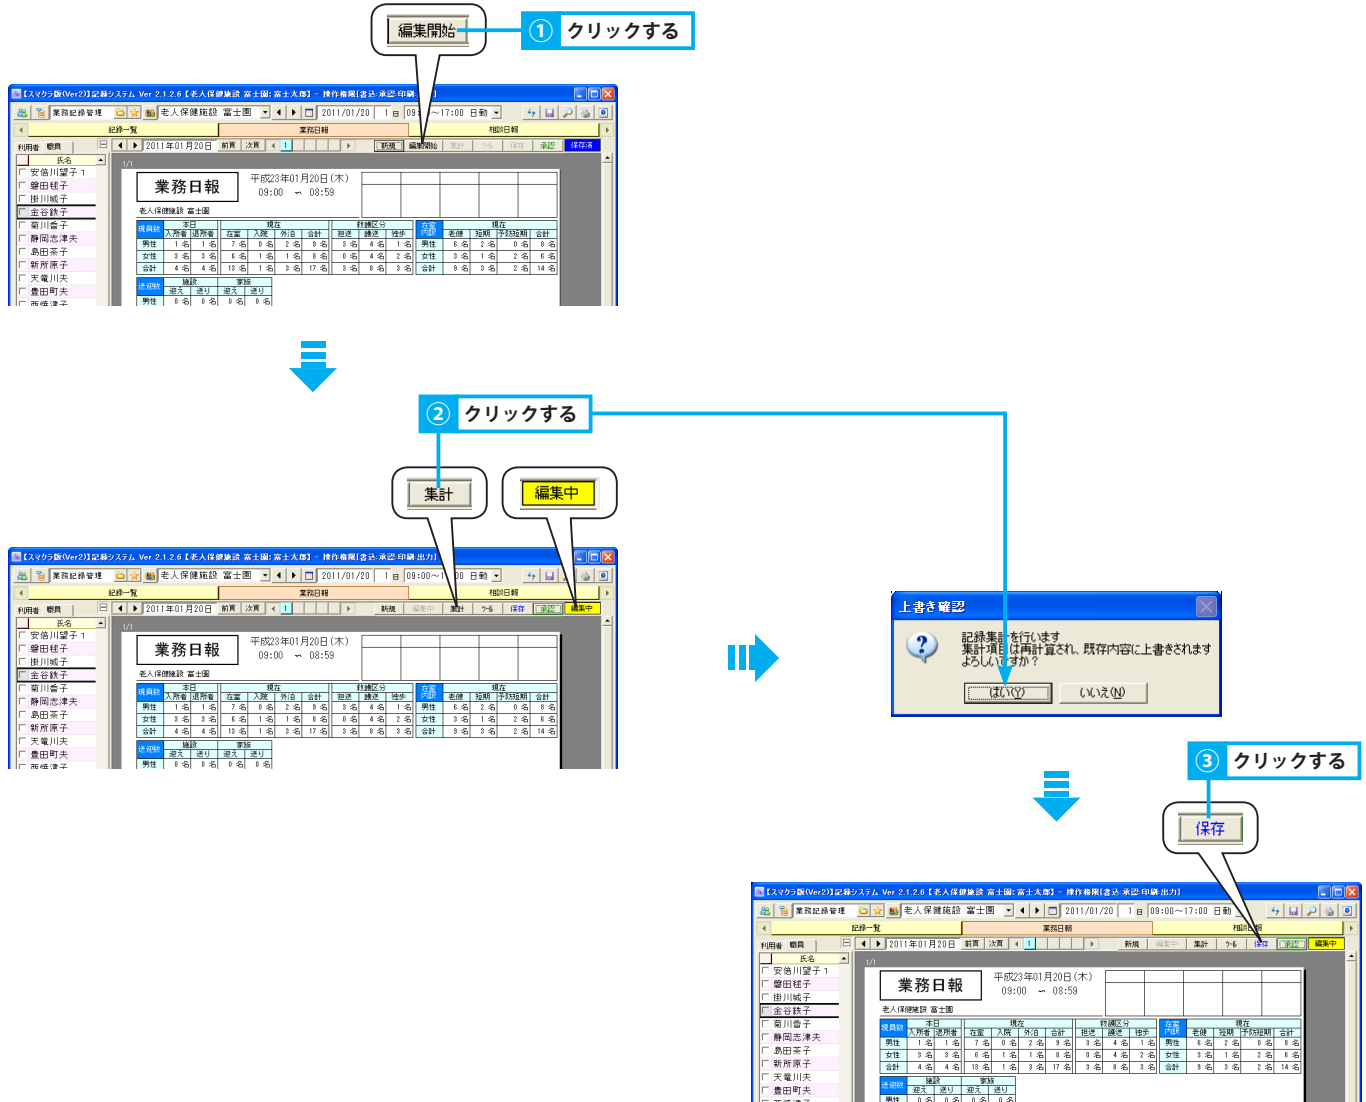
編集開始
① クリックする

【スマクラ版(Ver2)】記録システム Ver 2.1.2.6【老人保健施設 富士園:富士太郎】 - 操作権限[書込・承認・印刷・出力]
業務記録管理 老人保健施設 富士園 2011/01/20 1日 09:00～17:00 日勤
記録一覧 業務日報 相談日報
利用者 職員 2011年01月20日 前頁 次頁 1 新規 編集開始 集計 ツール 保存 承認 保存済
氏名
安倍川望子 1
磐田桂子
掛川城子
金谷鉄子
菊川香子
静岡志津夫
島田茶子
新所原子
天竜川夫
豊田町夫
西領津子
1/1
業務日報
平成23年01月20日(木)
09:00 ～ 08:59
老人保健施設 富士園

| 現員数 | 本日 入所者 | 退所者 | 現在 在室 | 入院 | 外泊 | 合計 | 昼夜区分 担送 | 護送 | 独歩 | 在室内訳 | 現在 老健 | 短期 | 予防短期 | 合計 |
|---|---|---|---|---|---|---|---|---|---|---|---|---|---|---|
| 男性 | 1 名 | 1 名 | 7 名 | 0 名 | 2 名 | 9 名 | 3 名 | 4 名 | 1 名 | 男性 | 6 名 | 2 名 | 0 名 | 8 名 |
| 女性 | 3 名 | 3 名 | 6 名 | 1 名 | 1 名 | 8 名 | 0 名 | 4 名 | 2 名 | 女性 | 3 名 | 1 名 | 2 名 | 6 名 |
| 合計 | 4 名 | 4 名 | 13 名 | 1 名 | 3 名 | 17 名 | 3 名 | 8 名 | 3 名 | 合計 | 9 名 | 3 名 | 2 名 | 14 名 |

| 送迎数 | 施設 迎え | 送り | 家族 迎え | 送り |
|---|---|---|---|---|
| 男性 | 0 名 | 0 名 | 0 名 | 0 名 |

② クリックする
集計
編集中

【スマクラ版(Ver2)】記録システム Ver 2.1.2.6【老人保健施設 富士園:富士太郎】 - 操作権限[書込・承認・印刷・出力]
新規 編集中 集計 ツール 保存 承認 編集中

上書き確認
記録集計を行います
集計項目は再計算され、既存内容に上書きされます
よろしいですか？
はい(Y) いいえ(N)

③ クリックする
保存

【スマクラ版(Ver2)】記録システム Ver 2.1.2.6【老人保健施設 富士園:富士太郎】 - 操作権限[書込・承認・印刷・出力]
新規 編集中 集計 ツール 保存 承認 編集中